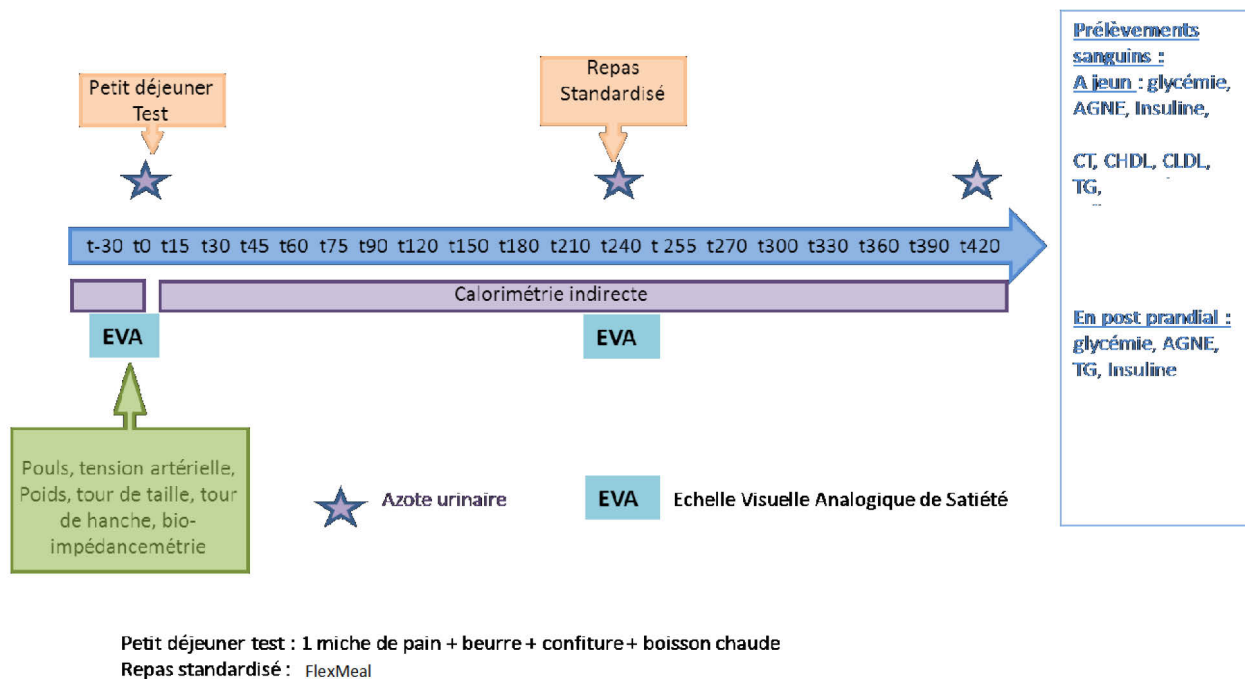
Petit déjeuner Test

Repas Standardisé

t-30 t0 t15 t30 t45 t60 t75 t90 t120 t150 t180 t210 t240 t 255 t270 t300 t330 t360 t390 t420

Calorimétrie indirecte

EVA

EVA

Pouls, tension artérielle, Poids, tour de taille, tour de hanche, bio-impédancemétrie

Azote urinaire

EVA Echelle Visuelle Analogique de Satiété

Prélèvements sanguins :
A jeun : glycémie, AGNE, Insuline,

CT, CHDL, CLDL, TG,

En post prandial : glycémie, AGNE, TG, Insuline

Petit déjeuner test : 1 miche de pain + beurre + confiture + boisson chaude
Repas standardisé : FlexMeal